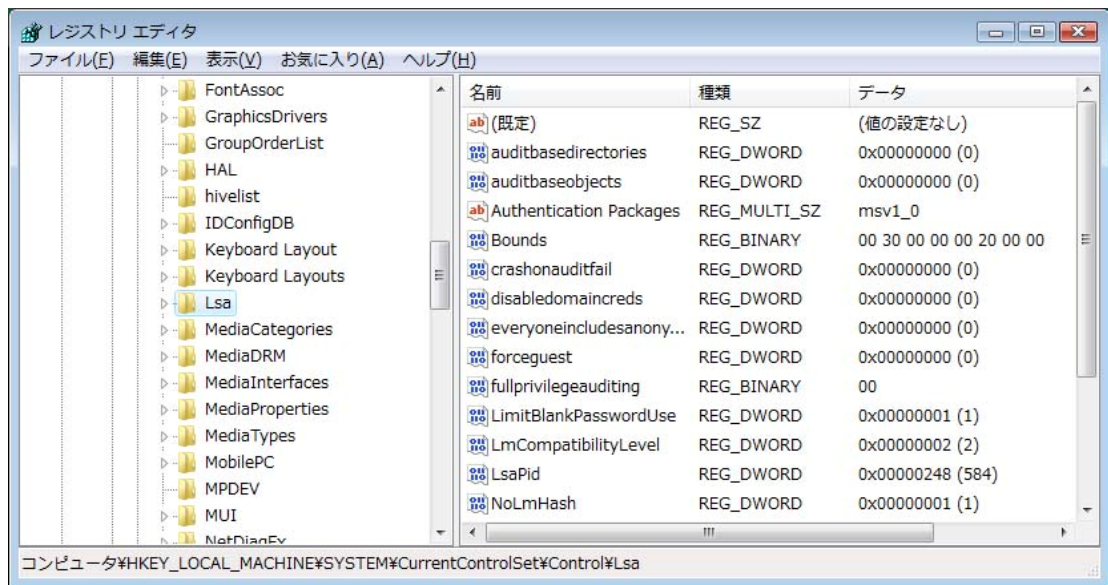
レジストリ エディタ

ファイル(F) 編集(E) 表示(V) お気に入り(A) ヘルプ(H)

FontAssoc
GraphicsDrivers
GroupOrderList
HAL
hivelist
IDConfigDB
Keyboard Layout
Keyboard Layouts
Lsa
MediaCategories
MediaDRM
MediaInterfaces
MediaProperties
MediaTypes
MobilePC
MPDEV
MUI
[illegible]

| 名前 | 種類 | データ |
|---|---|---|
| (既定) | REG_SZ | (値の設定なし) |
| auditbasedirectories | REG_DWORD | 0x00000000 (0) |
| auditbaseobjects | REG_DWORD | 0x00000000 (0) |
| Authentication Packages | REG_MULTI_SZ | msv1_0 |
| Bounds | REG_BINARY | 00 30 00 00 00 20 00 00 |
| crashonauditfail | REG_DWORD | 0x00000000 (0) |
| disabledomaincreds | REG_DWORD | 0x00000000 (0) |
| everyoneincludesanony... | REG_DWORD | 0x00000000 (0) |
| forceguest | REG_DWORD | 0x00000000 (0) |
| fullprivilegeauditing | REG_BINARY | 00 |
| LimitBlankPasswordUse | REG_DWORD | 0x00000001 (1) |
| LmCompatibilityLevel | REG_DWORD | 0x00000002 (2) |
| LsaPid | REG_DWORD | 0x00000248 (584) |
| NoLmHash | REG_DWORD | 0x00000001 (1) |

コンピュータ¥HKEY_LOCAL_MACHINE¥SYSTEM¥CurrentControlSet¥Control¥Lsa